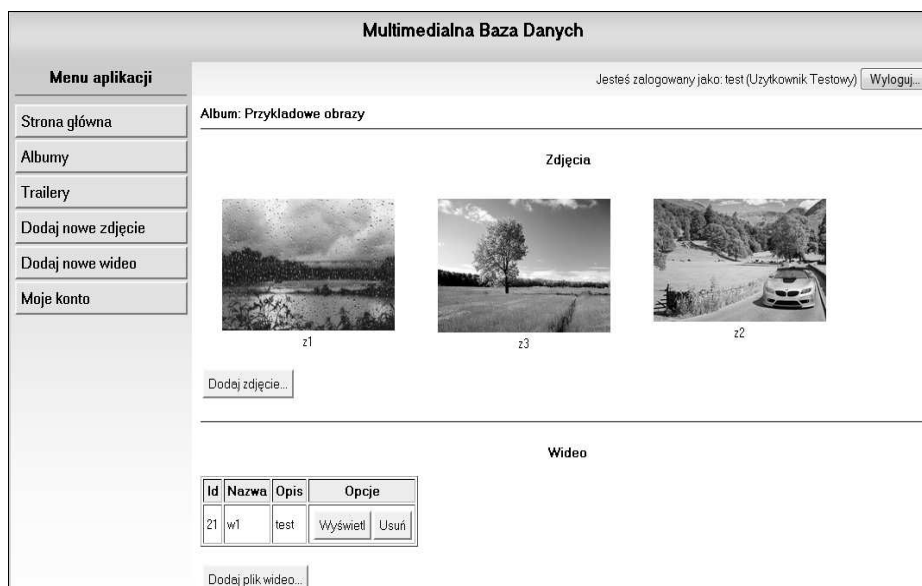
Multimedialna Baza Danych

Menu aplikacji

Strona główna

Albumy

Trailery

Dodaj nowe zdjecie

Dodaj nowe wideo

Moje konto

Jesteś zalogowany jako: test (Uzytkownik Testowy) Wyloguj...

Album: Przykladowe obrazy

Zdjęcia

z1

z3

z2

Dodaj zdjęcie...

Wideo

| Id | Nazwa | Opis | Opcje |
|---|---|---|---|
| 21 | w1 | test | Wyświetl Usuń |

Dodaj plik wideo...